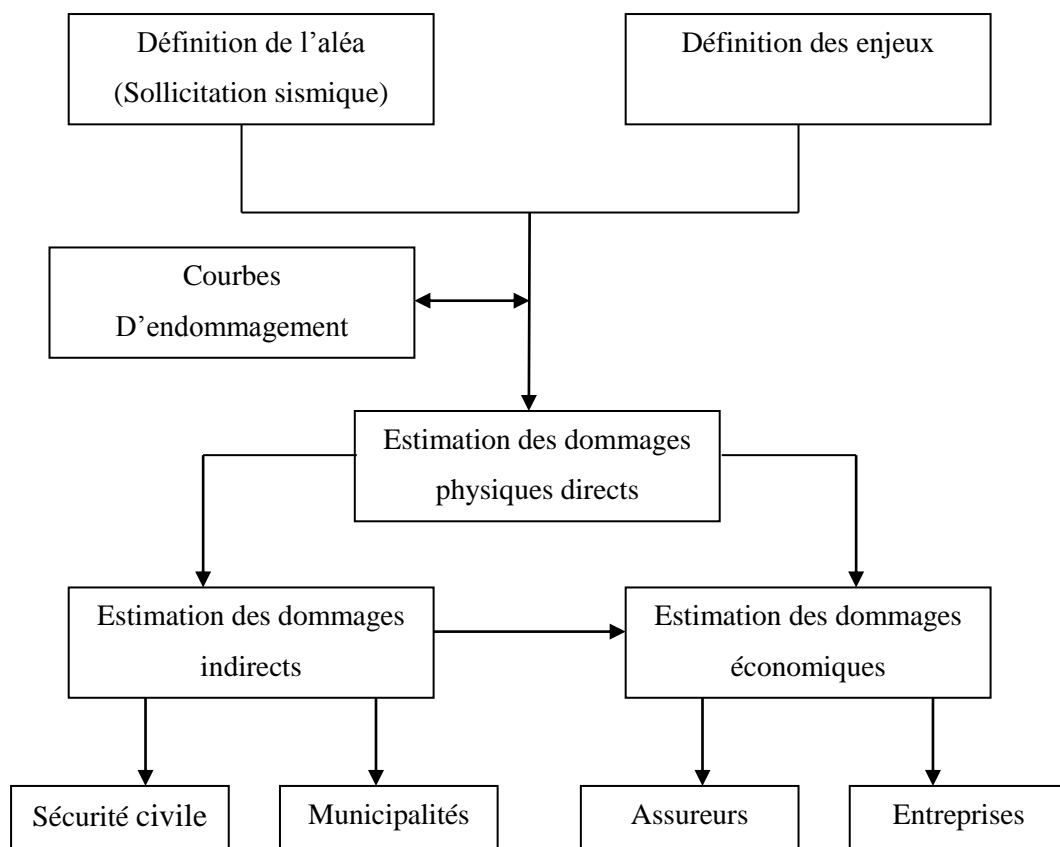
Définition de l'aléa
(Sollicitation sismique)

Définition des enjeux

Courbes
D'endommagement

Estimation des dommages
physiques directs

Estimation des dommages
indirects

Estimation des dommages
économiques

Sécurité civile

Municipalités

Assureurs

Entreprises